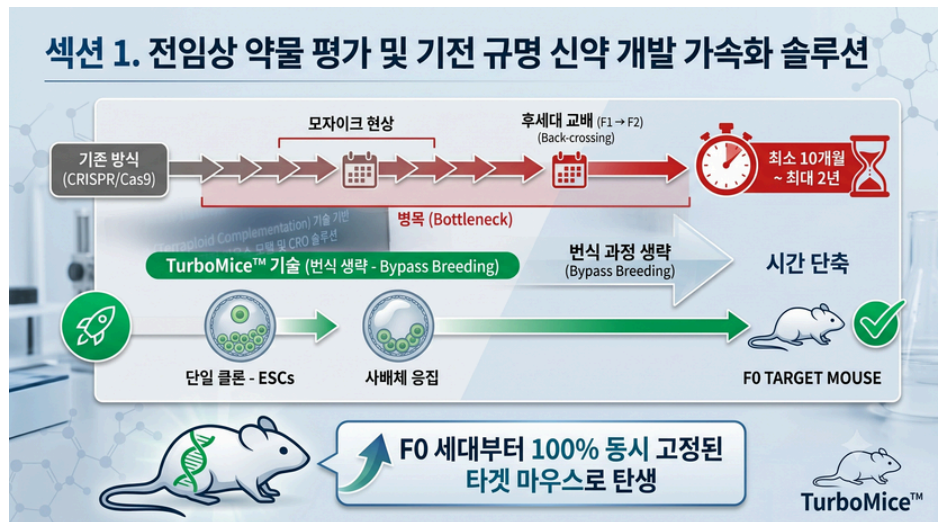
섹션 1. 전임상 약물 평가 및 기전 규명 신약 개발 가속화 솔루션

기존 방식 (CRISPR/Cas9)

모자이크 현상

후세대 교배 (F1 → F2) (Back-crossing)

최소 10개월 ~ 최대 2년

병목 (Bottleneck)

(Tetraploid Complementation) 기술 기반 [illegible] 모델 및 CRO 솔루션

TurboMice™ 기술 (번식 생략 - Bypass Breeding)

번식 과정 생략 (Bypass Breeding)

시간 단축

단일 클론 - ESCs

사배체 응집

F0 TARGET MOUSE

F0 세대부터 100% 동시 고정된 타겟 마우스로 탄생

TurboMice™